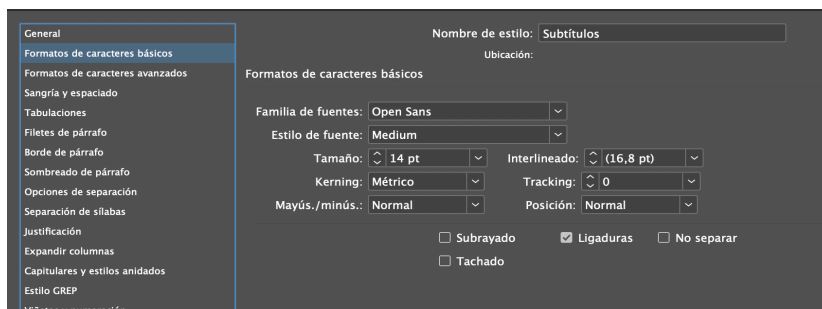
General
Formatos de caracteres básicos
Formatos de caracteres avanzados
Sangría y espaciado
Tabulaciones
Filetes de párrafo
Borde de párrafo
Sombreado de párrafo
Opciones de separación
Separación de sílabas
Justificación
Expandir columnas
Capitulares y estilos anidados
Estilo GREP
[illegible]

Nombre de estilo: Subtítulos
Ubicación:
Formatos de caracteres básicos

Familia de fuentes: Open Sans
Estilo de fuente: Medium
Tamaño: 14 pt
Interlineado: (16,8 pt)
Kerning: Métrico
Tracking: 0
Mayús./minús.: Normal
Posición: Normal

Subrayado
Ligaduras
No separar
Tachado